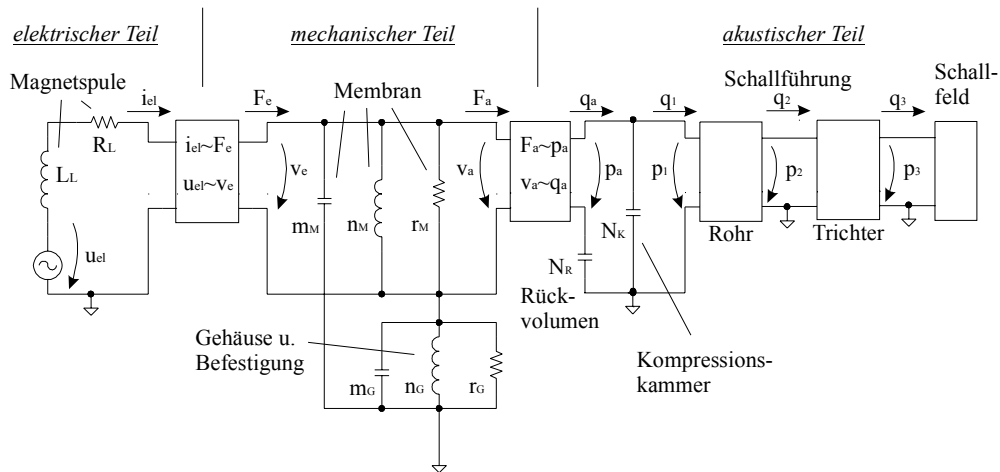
elektrischer Teil

mechanischer Teil

akustischer Teil

Magnetspule

$i_{el}$

$R_L$

$L_L$

$u_{el}$

$i_{el} \sim F_e$

$u_{el} \sim v_e$

$F_e$

$v_e$

Membran

$m_M$

$n_M$

$r_M$

$F_a$

$v_a$

$F_a \sim p_a$

$v_a \sim q_a$

$q_a$

$p_a$

$N_R$

Rückvolumen

$N_K$

$q_1$

$p_1$

Schallführung

Rohr

$q_2$

$p_2$

Trichter

$q_3$

$p_3$

Schallfeld

Gehäuse u. Befestigung

$m_G$

$n_G$

$r_G$

Kompressionskammer